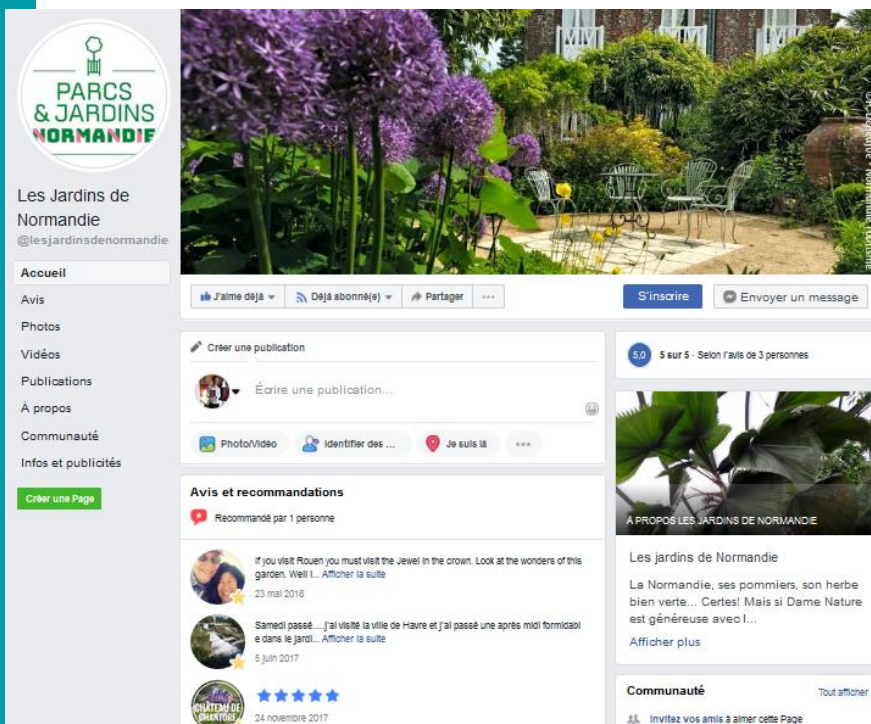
PARCS & JARDINS NORMANDIE

Les Jardins de Normandie
@lesjardinsdenormandie

Accueil
Avis
Photos
Vidéos
Publications
À propos
Communauté
Infos et publicités

Créer une Page

J'aime déjà
Déjà abonné(e)
Partager
...
S'inscrire
Envoyer un message

Créer une publication
Écrire une publication...
Photo/vidéo
Identifier des ...
Je suis là
...

5,0 5 sur 5 · Selon l'avis de 3 personnes

À PROPOS LES JARDINS DE NORMANDIE
Les jardins de Normandie
La Normandie, ses pommiers, son herbe bien verte... Certes! Mais si Dame Nature est généreuse avec l...
Afficher plus

Avis et recommandations
Recommandé par 1 personne

If you visit Rouen you must visit the Jewel in the crown. Look at the wonders of this garden. Well I... Afficher la suite
23 mai 2018

Samedi passé.....j'ai visité la ville de Havre et j'ai passé une après midi formidabl e dans le jardi... Afficher la suite
5 juin 2017

CHÂTEAU DE CHANTORE
★★★★★
24 novembre 2017

Communauté
Tout afficher
Invitez vos amis à aimer cette Page